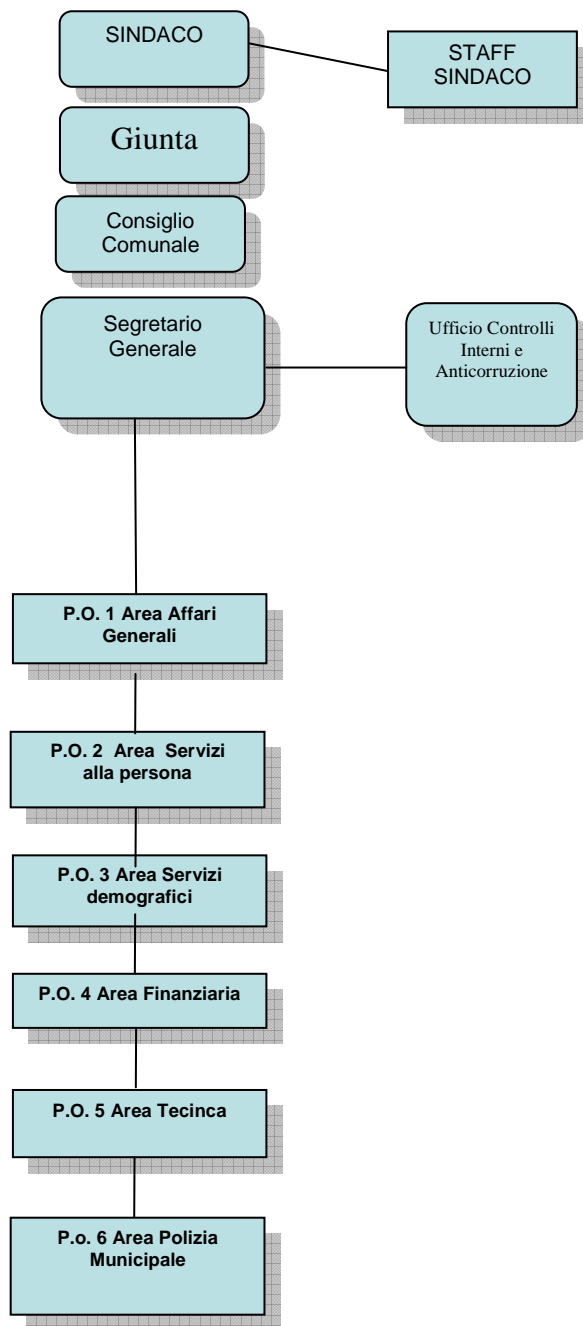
SINDACO

STAFF SINDACO

Giunta

Consiglio Comunale

Segretario Generale

Ufficio Controlli Interni e Anticorruzione

P.O. 1 Area Affari Generali

P.O. 2 Area Servizi alla persona

P.O. 3 Area Servizi demografici

P.O. 4 Area Finanziaria

P.O. 5 Area Tecinca

P.o. 6 Area Polizia Municipale